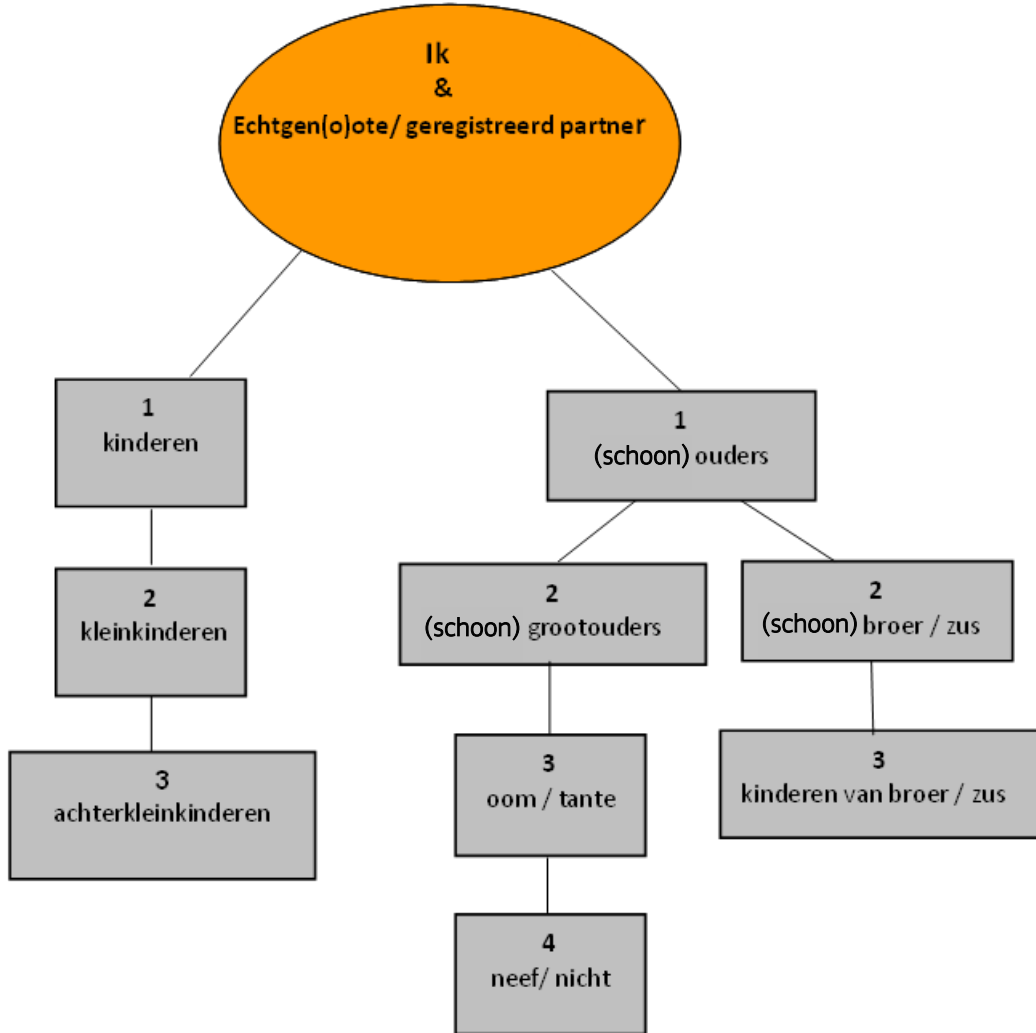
Ik
&
Echtgen(o)ote/ geregistreerd partner

1
kinderen

2
kleinkinderen

3
achterkleinkinderen

1
(schoon) ouders

2
(schoon) grootouders

3
oom / tante

4
neef/ nicht

2
(schoon) broer / zus

3
kinderen van broer / zus